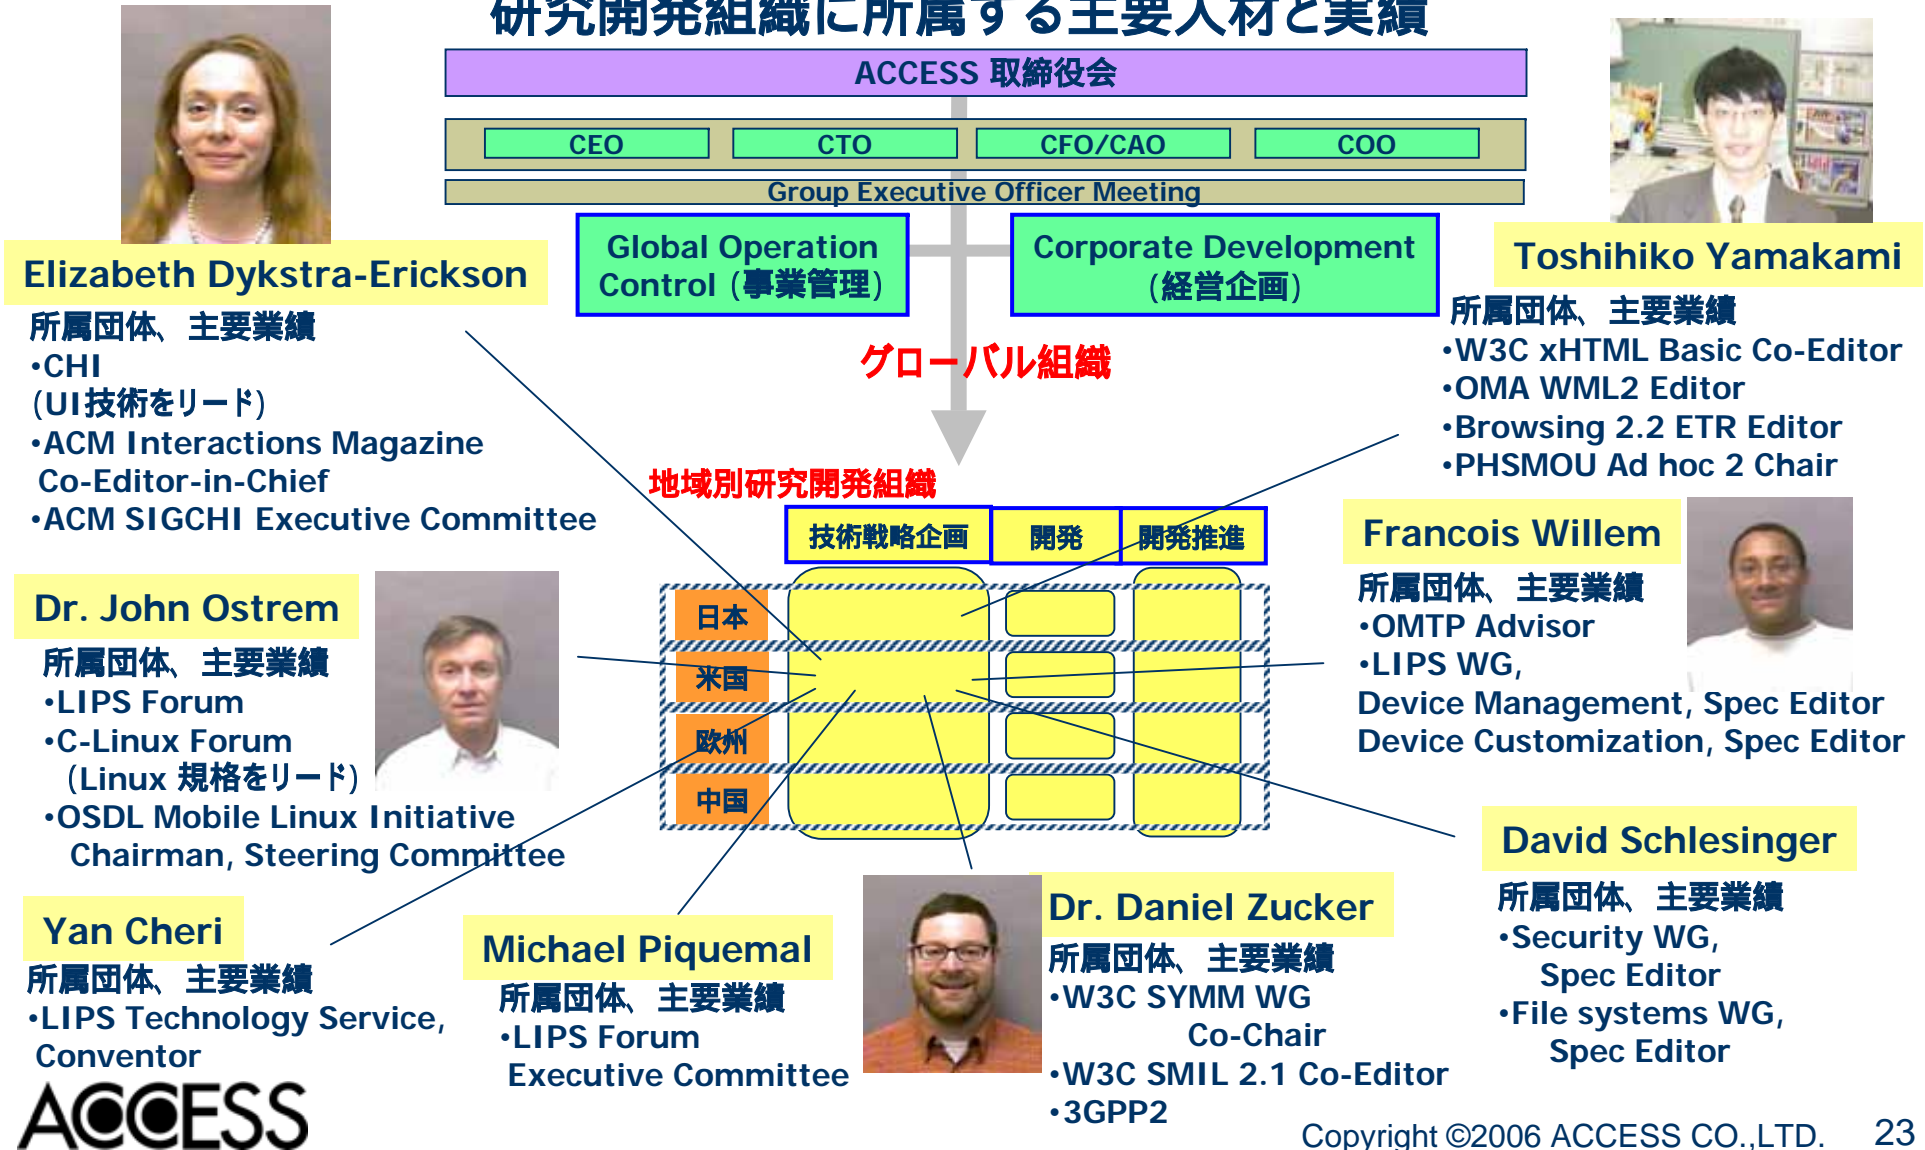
研究開発組織に所属する主要人材と実績

ACCESS 取締役会

CEO

CTO

CFO/CAO

COO

Group Executive Officer Meeting

Global Operation Control (事業管理)

Corporate Development (経営企画)

グローバル組織

地域別研究開発組織

技術戦略企画

開発

開発推進

日本

米国

欧州

中国

Elizabeth Dykstra-Erickson
所属団体、主要業績
•CHI
(UI技術をリード)
•ACM Interactions Magazine Co-Editor-in-Chief
•ACM SIGCHI Executive Committee

Dr. John Ostrem
所属団体、主要業績
•LIPS Forum
•C-Linux Forum
(Linux 規格をリード)
•OSDL Mobile Linux Initiative Chairman, Steering Committee

Yan Cheri
所属団体、主要業績
•LIPS Technology Service, Conventor

Michael Piquemal
所属団体、主要業績
•LIPS Forum Executive Committee

Dr. Daniel Zucker
所属団体、主要業績
•W3C SYMM WG Co-Chair
•W3C SMIL 2.1 Co-Editor
•3GPP2

Toshihiko Yamakami
所属団体、主要業績
•W3C xHTML Basic Co-Editor
•OMA WML2 Editor
•Browsing 2.2 ETR Editor
•PHSMOU Ad hoc 2 Chair

Francois Willem
所属団体、主要業績
•OMTP Advisor
•LIPS WG, Device Management, Spec Editor Device Customization, Spec Editor

David Schlesinger
所属団体、主要業績
•Security WG, Spec Editor
•File systems WG, Spec Editor

ACCESS

Copyright ©2006 ACCESS CO.,LTD.

23